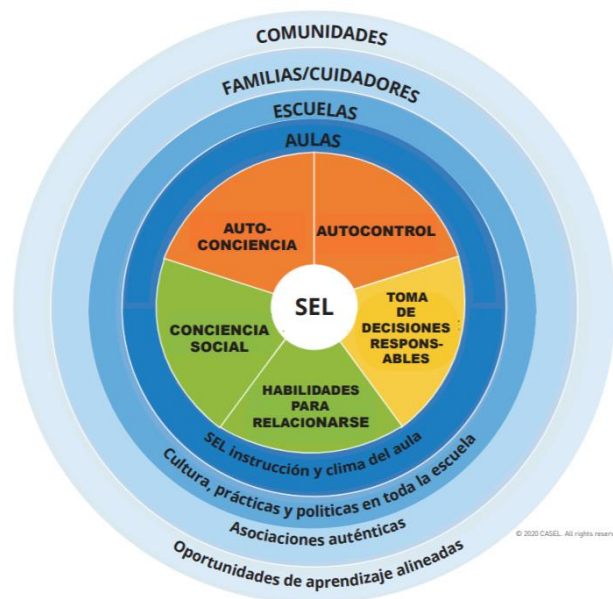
COMUNIDADES

FAMILIAS/CUIDADORES

ESCUELAS

AULAS

AUTO-CONCIENCIA

AUTOCONTROL

SEL

CONCIENCIA SOCIAL

TOMA DE DECISIONES RESPONSABLES

HABILIDADES PARA RELACIONARSE

SEL instrucción y clima del aula

Cultura, prácticas y políticas en toda la escuela

Asociaciones auténticas

Oportunidades de aprendizaje alineadas

© 2020 CASEL. All rights reserv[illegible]